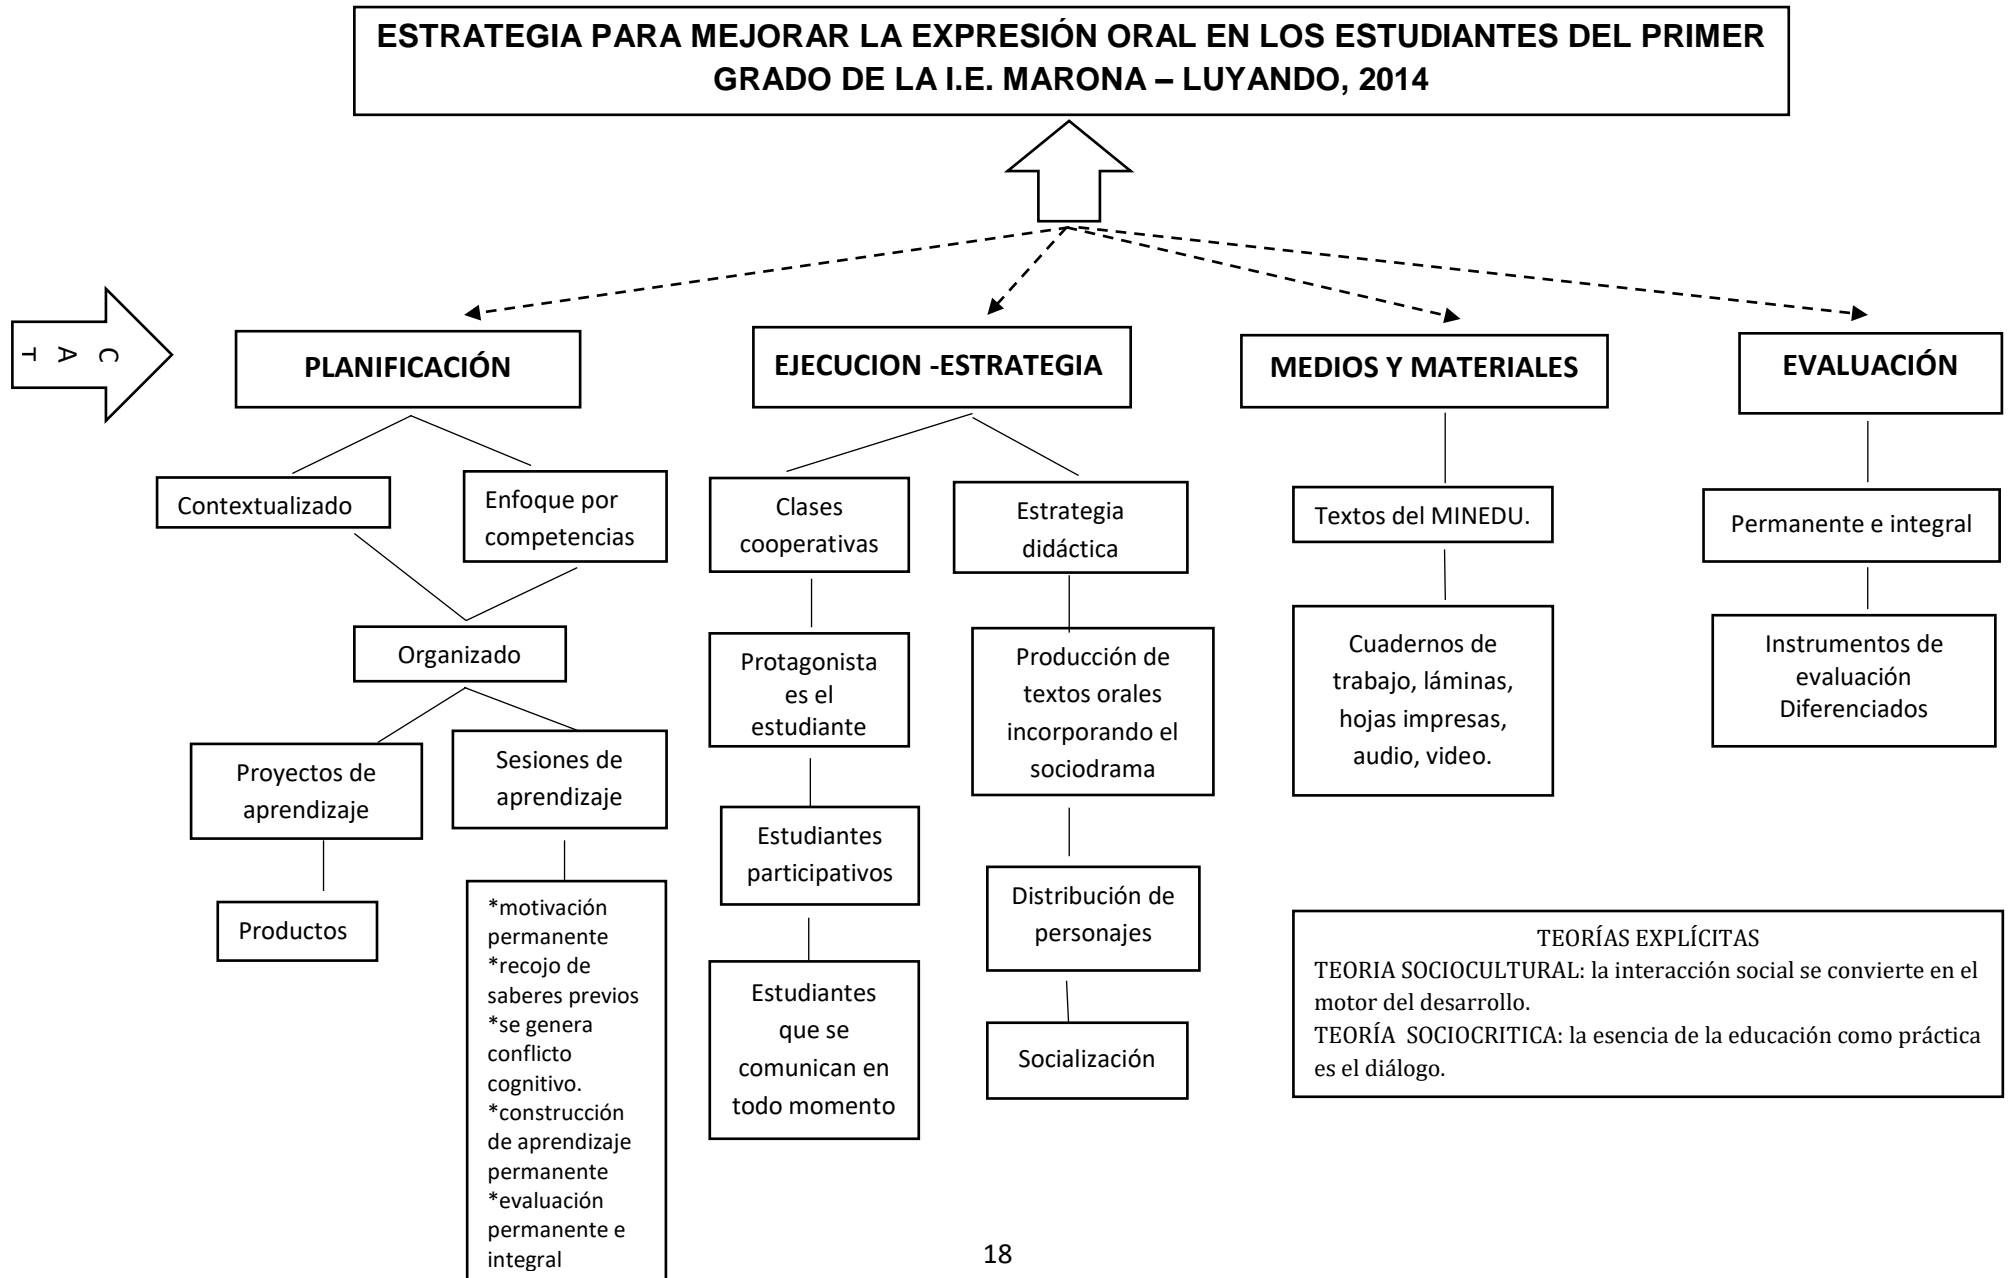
ESTRATEGIA PARA MEJORAR LA EXPRESIÓN ORAL EN LOS ESTUDIANTES DEL PRIMER GRADO DE LA I.E. MARONA – LUYANDO, 2014

C A T

PLANIFICACIÓN

Contextualizado

Enfoque por competencias

Organizado

Proyectos de aprendizaje

Sesiones de aprendizaje

Productos

*motivación permanente
*recojo de saberes previos
*se genera conflicto cognitivo.
*construcción de aprendizaje permanente
*evaluación permanente e integral

EJECUCION -ESTRATEGIA

Clases cooperativas

Protagonista es el estudiante

Estudiantes participativos

Estudiantes que se comunican en todo momento

Estrategia didáctica

Producción de textos orales incorporando el sociodrama

Distribución de personajes

Socialización

MEDIOS Y MATERIALES

Textos del MINEDU.

Cuadernos de trabajo, láminas, hojas impresas, audio, video.

EVALUACIÓN

Permanente e integral

Instrumentos de evaluación Diferenciados

TEORÍAS EXPLÍCITAS
TEORIA SOCIOCULTURAL: la interacción social se convierte en el motor del desarrollo.
TEORÍA SOCIOCRITICA: la esencia de la educación como práctica es el diálogo.

18